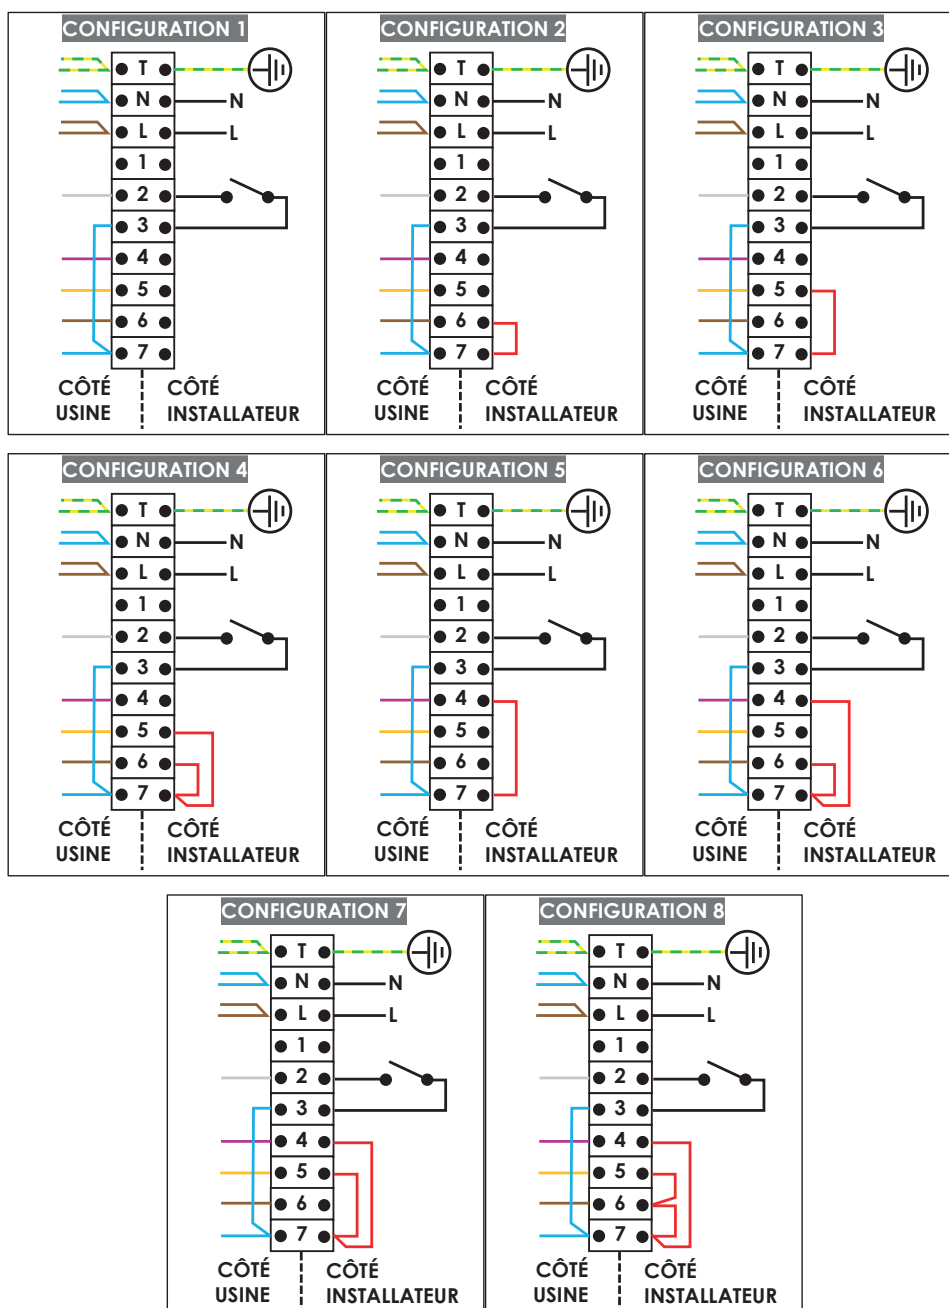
CONFIGURATION 1

T
N N
L L
1
2
3
4
5
6
7

CÔTÉ USINE

CÔTÉ INSTALLATEUR

CONFIGURATION 2

T
N N
L L
1
2
3
4
5
6
7

CÔTÉ USINE

CÔTÉ INSTALLATEUR

CONFIGURATION 3

T
N N
L L
1
2
3
4
5
6
7

CÔTÉ USINE

CÔTÉ INSTALLATEUR

CONFIGURATION 4

T
N N
L L
1
2
3
4
5
6
7

CÔTÉ USINE

CÔTÉ INSTALLATEUR

CONFIGURATION 5

T
N N
L L
1
2
3
4
5
6
7

CÔTÉ USINE

CÔTÉ INSTALLATEUR

CONFIGURATION 6

T
N N
L L
1
2
3
4
5
6
7

CÔTÉ USINE

CÔTÉ INSTALLATEUR

CONFIGURATION 7

T
N N
L L
1
2
3
4
5
6
7

CÔTÉ USINE

CÔTÉ INSTALLATEUR

CONFIGURATION 8

T
N N
L L
1
2
3
4
5
6
7

CÔTÉ USINE

CÔTÉ INSTALLATEUR